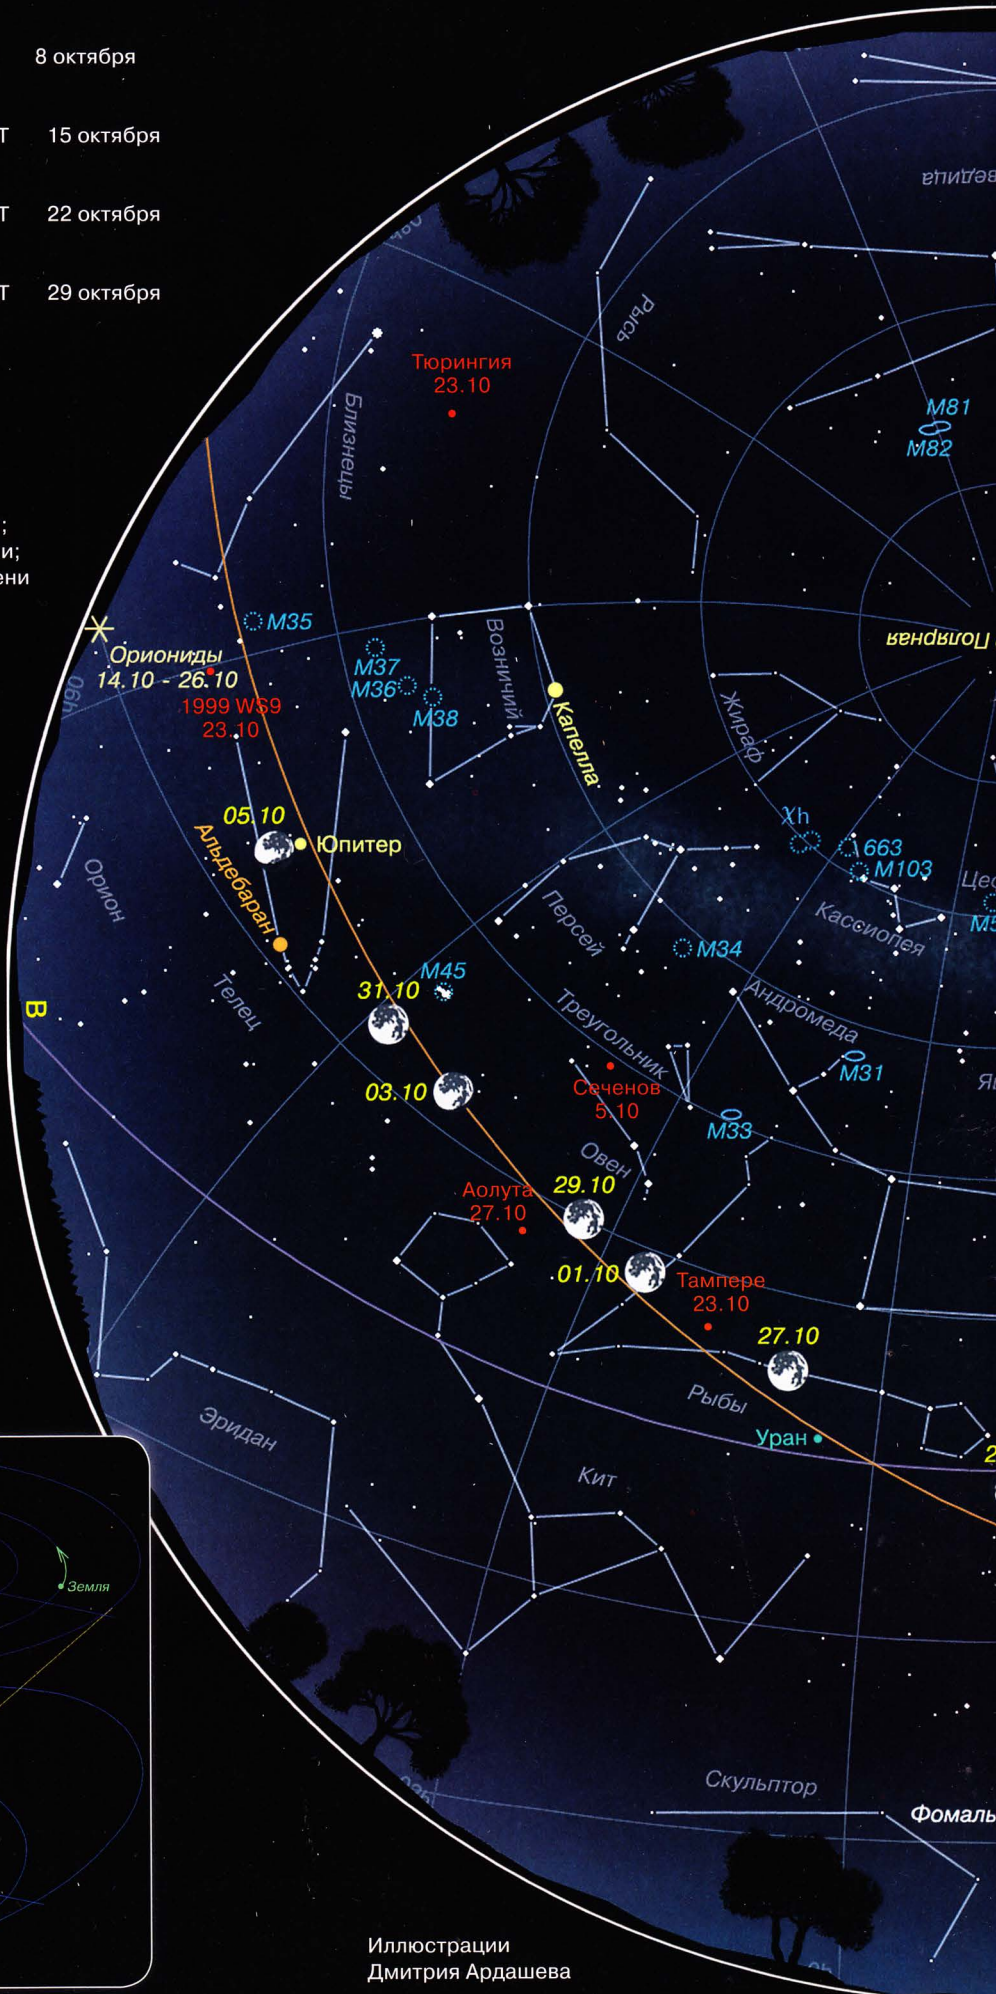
8 октября

Т 15 октября

Т 22 октября

Т 29 октября

;
ли;
ени

Медведица

Рысь

Тюрингия
23.10

Близнецы

M81
M82

M35

Ориониды
14.10 - 26.10

1999 WS9
23.10

M37
M36
M38

Возничий

Капелла

Полярная

Жираф

05.10

Юпитер

Альдебаран

Орион

Xh

663
M103

Цефей

M5

Кассиопея

Персей

M34

M45

31.10

Телец

В

Андромеда

Треугольник

M31

03.10

Сеченов
5.10

M33

Овен

Аолута
27.10

29.10

01.10

Тампере
23.10

27.10

Рыбы

Уран

Эридан

Кит

Земля

Скульптор

Фомальгаут

Иллюстрации
Дмитрия Ардашева